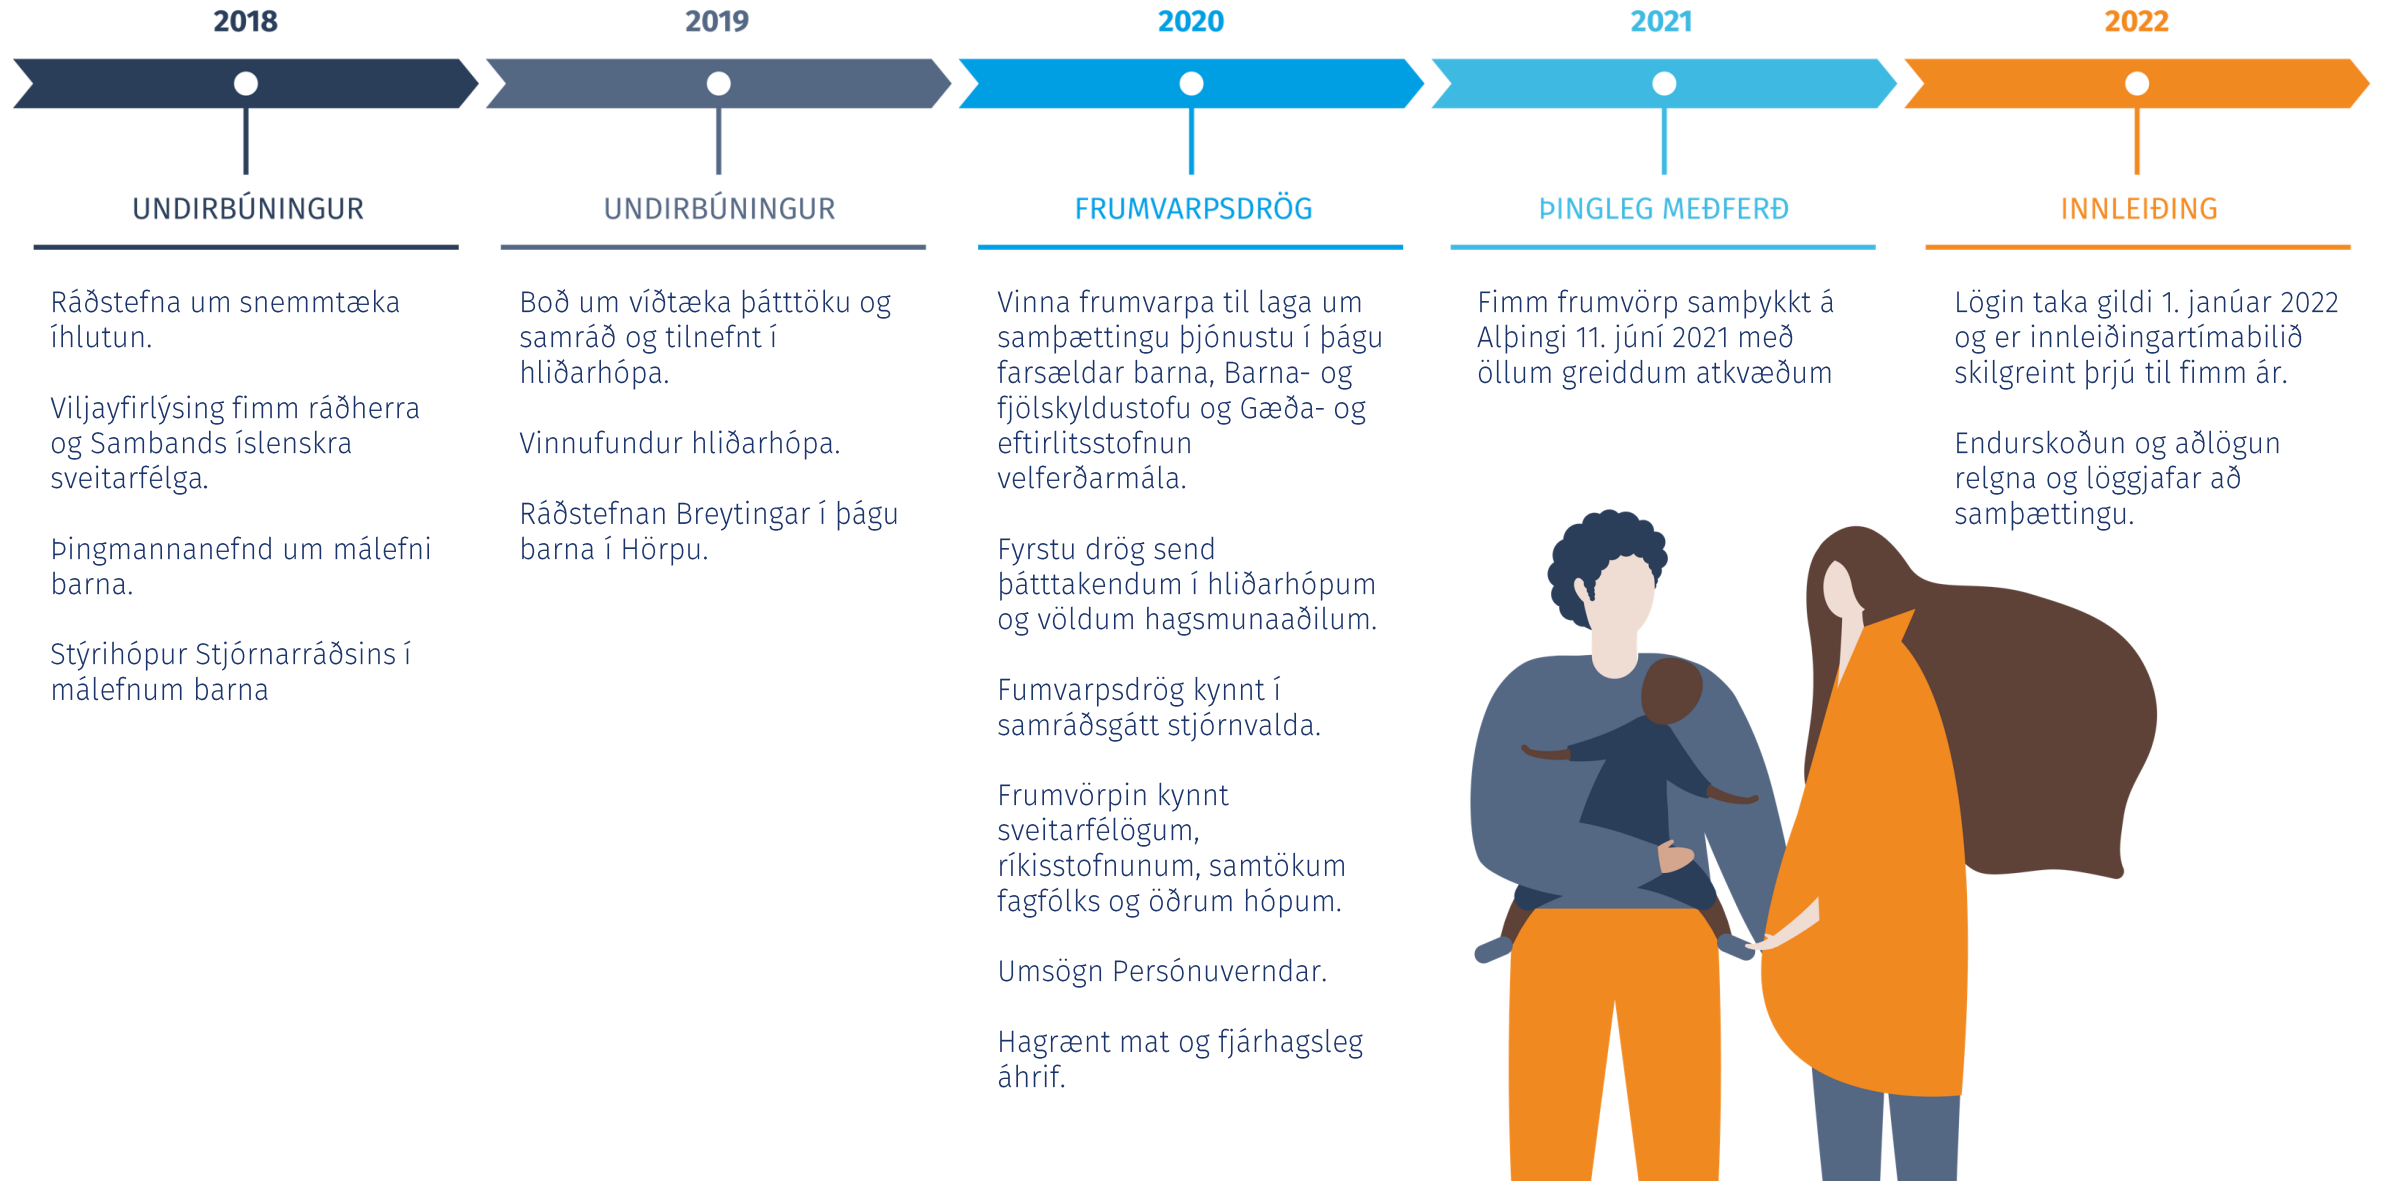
2018

UNDIRBÚNINGUR

Ráðstefna um snemmtæka íhlutun.

Viljayfirlýsing fimm ráðherra og Sambands íslenskra sveitarfélga.

Þingmannanefnd um málefni barna.

Stýrihópur Stjórnarráðsins í málefnum barna

2019

UNDIRBÚNINGUR

Boð um víðtæka þátttöku og samráð og tilnefnt í hliðarhópa.

Vinnufundur hliðarhópa.

Ráðstefnan Breytingar í þágu barna í Hörpu.

2020

FRUMVARPSDRÖG

Vinna frumvarpa til laga um samþættingu þjónustu í þágu farsældar barna, Barna- og fjölskyldustofu og Gæða- og eftirlitsstofnun velferðarmála.

Fyrstu drög send þátttakendum í hliðarhópum og völdum hagsmunaaðilum.

Fumvarpsdrög kynnt í samráðsgátt stjórnvalda.

Frumvörpin kynnt sveitarfélögum, ríkisstofnunum, samtökum fagfólks og öðrum hópum.

Umsögn Persónuverndar.

Hagrænt mat og fjárhagsleg áhrif.

2021

ÞINGLEG MEÐFERÐ

Fimm frumvörp samþykkt á Alþingi 11. júní 2021 með öllum greiddum atkvæðum

2022

INNLEIÐING

Lögin taka gildi 1. janúar 2022 og er innleiðingartímabilið skilgreint þrjú til fimm ár.

Endurskoðun og aðlögun relgna og löggjafar að samþættingu.